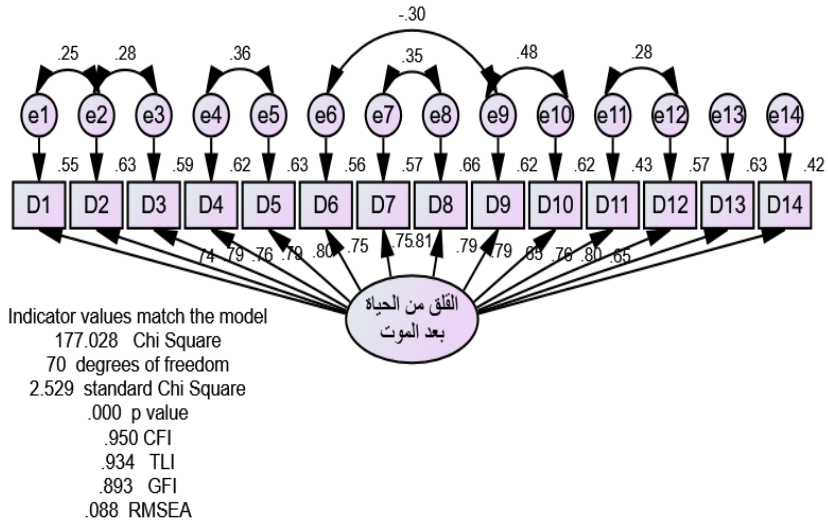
-.30

.25 .28 .36 .35 .48 .28

e1 e2 e3 e4 e5 e6 e7 e8 e9 e10 e11 e12 e13 e14

.55 .63 .59 .62 .63 .56 .57 .66 .62 .62 .43 .57 .63 .42

D1 D2 D3 D4 D5 D6 D7 D8 D9 D10 D11 D12 D13 D14

.74 .79 .76 .79 .80 .75 .75 .81 .79 .79 .65 .76 .80 .65

القلق من الحياة بعد الموت

Indicator values match the model
177.028 Chi Square
70 degrees of freedom
2.529 standard Chi Square
.000 p value
.950 CFI
.934 TLI
.893 GFI
.088 RMSEA